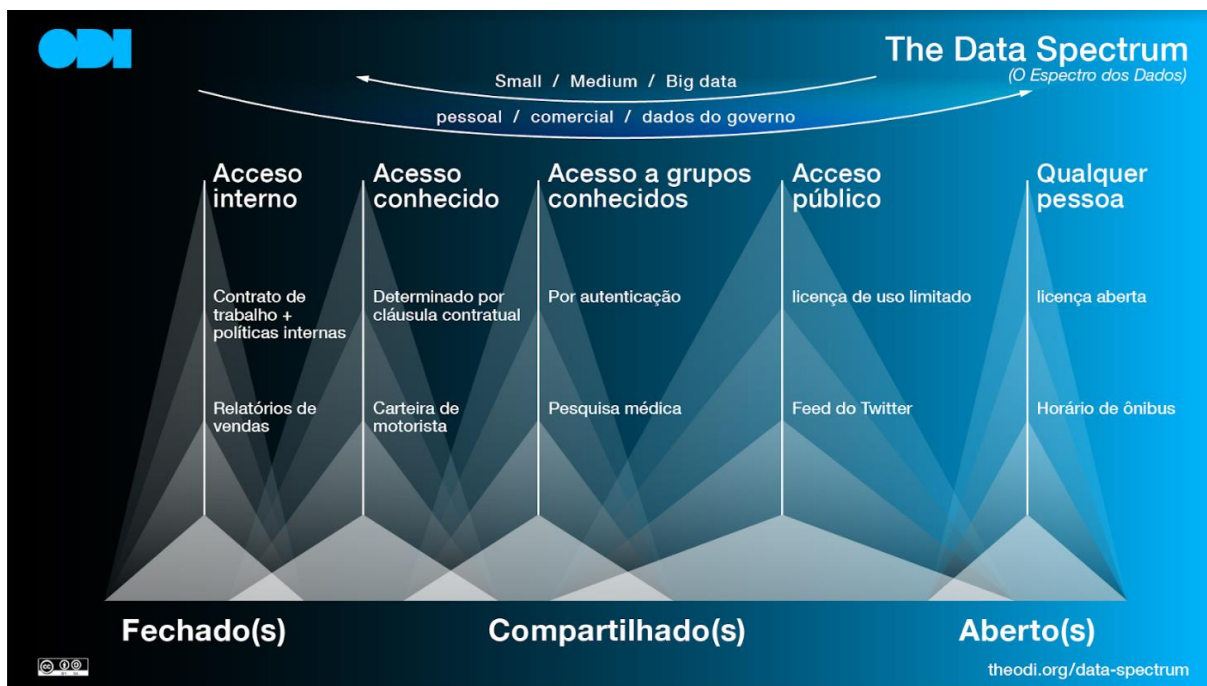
ODI

The Data Spectrum
(O Espectro dos Dados)

Small / Medium / Big data

pessoal / comercial / dados do governo

Acceso interno

Contrato de trabalho + políticas internas

Relatórios de vendas

Acesso conhecido

Determinado por cláusula contratual

Carteira de motorista

Acesso a grupos conhecidos

Por autenticação

Pesquisa médica

Acceso público

licença de uso limitado

Feed do Twitter

Qualquer pessoa

licença aberta

Horário de ônibus

Fechado(s)

Compartilhado(s)

Aberto(s)

theodi.org/data-spectrum